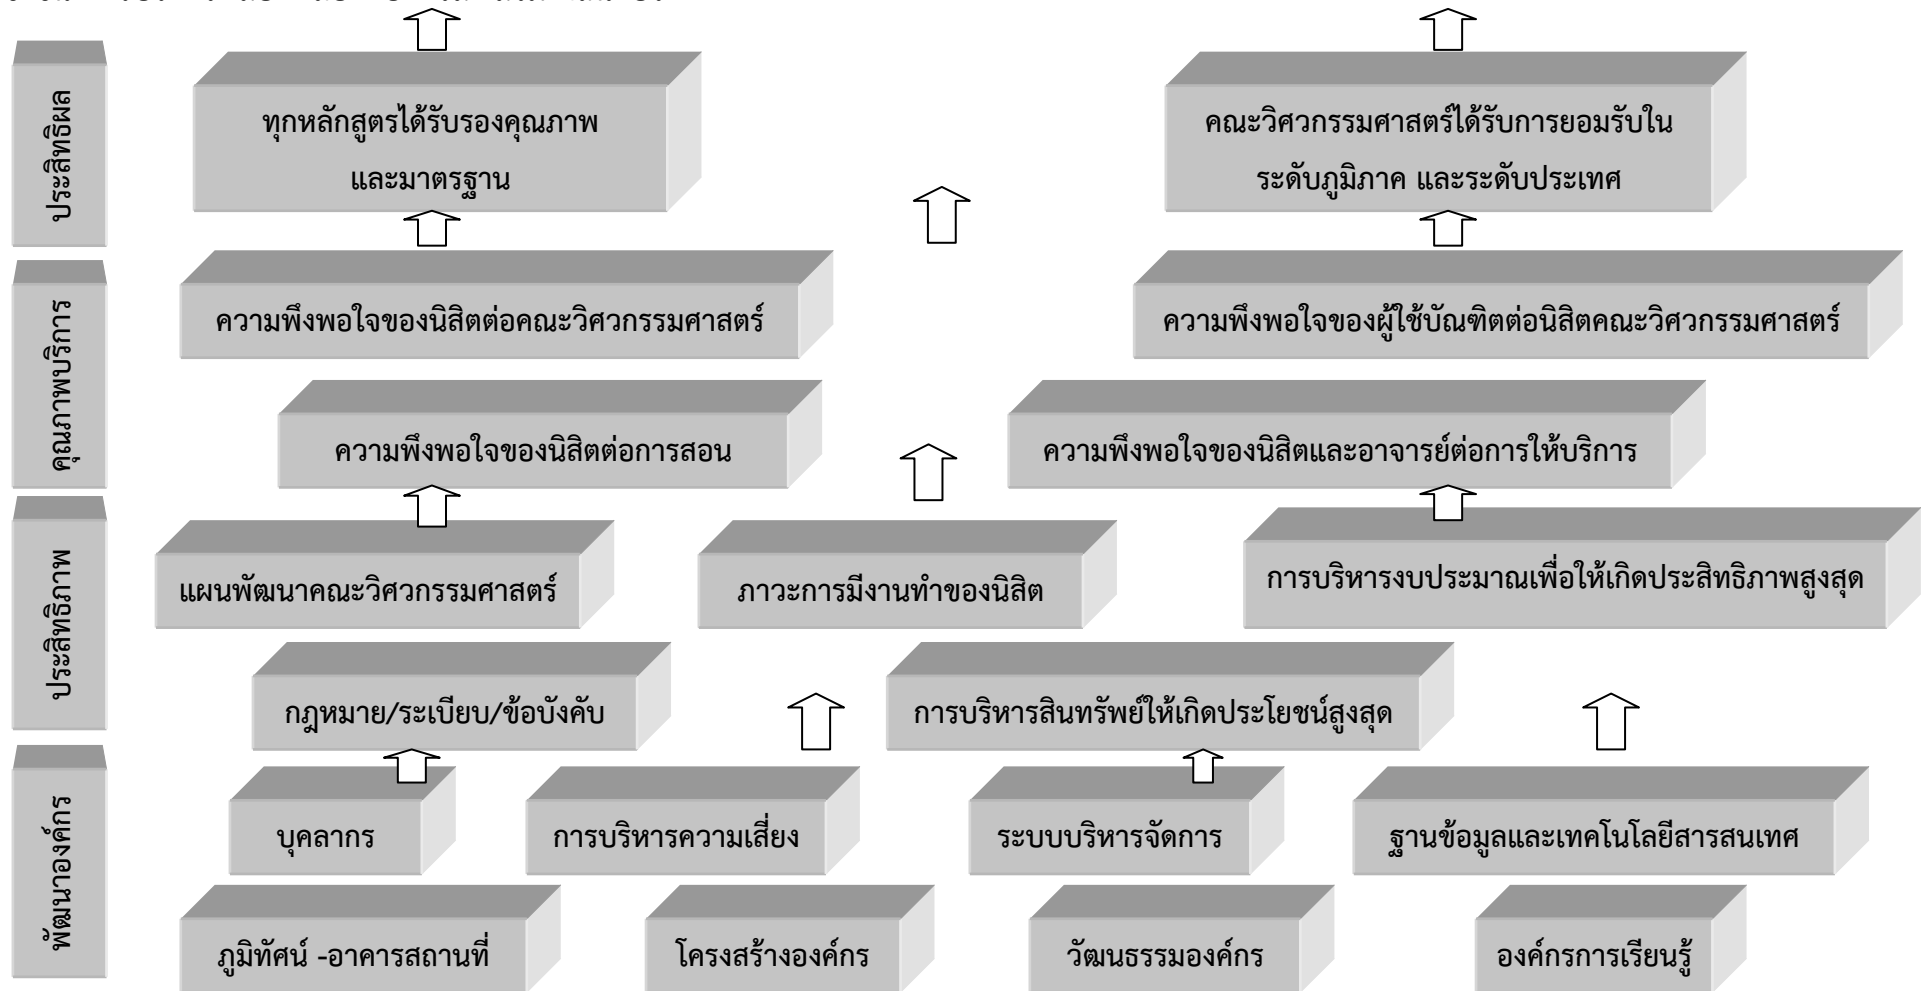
ประสิทธิผล

ทุกหลักสูตรได้รับรองคุณภาพและมาตรฐาน

คณะวิศวกรรมศาสตร์ได้รับการยอมรับในระดับภูมิภาค และระดับประเทศ

คุณภาพบริการ

ความพึงพอใจของนิสิตต่อคณะวิศวกรรมศาสตร์

ความพึงพอใจของผู้ใช้บัณฑิตต่อนิสิตคณะวิศวกรรมศาสตร์

ความพึงพอใจของนิสิตต่อการสอน

ความพึงพอใจของนิสิตและอาจารย์ต่อการให้บริการ

ประสิทธิภาพ

แผนพัฒนาคณะวิศวกรรมศาสตร์

ภาวะการมีงานทำของนิสิต

การบริหารงบประมาณเพื่อให้เกิดประสิทธิภาพสูงสุด

กฎหมาย/ระเบียบ/ข้อบังคับ

การบริหารสินทรัพย์ให้เกิดประโยชน์สูงสุด

พัฒนาองค์กร

บุคลากร

การบริหารความเสี่ยง

ระบบบริหารจัดการ

ฐานข้อมูลและเทคโนโลยีสารสนเทศ

ภูมิทัศน์ -อาคารสถานที่

โครงสร้างองค์กร

วัฒนธรรมองค์กร

องค์กรการเรียนรู้